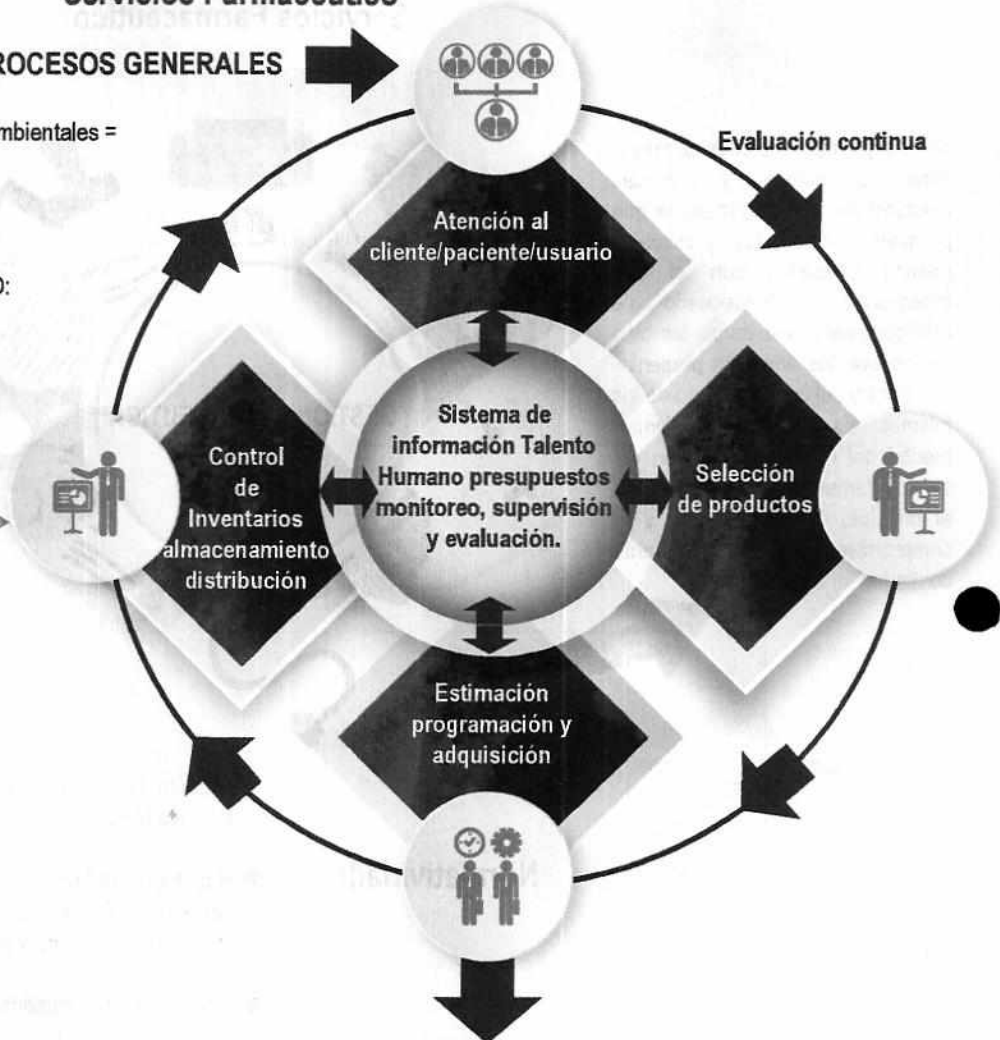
Servicios Farmacéutico

ROCESOS GENERALES

mbientales =

D:

Evaluación continua

Atención al cliente/paciente/usuario

Sistema de información Talento Humano presupuestos monitoreo, supervisión y evaluación.

Control de Inventarios almacenamiento distribución

Selección de productos

Estimación programación y adquisición